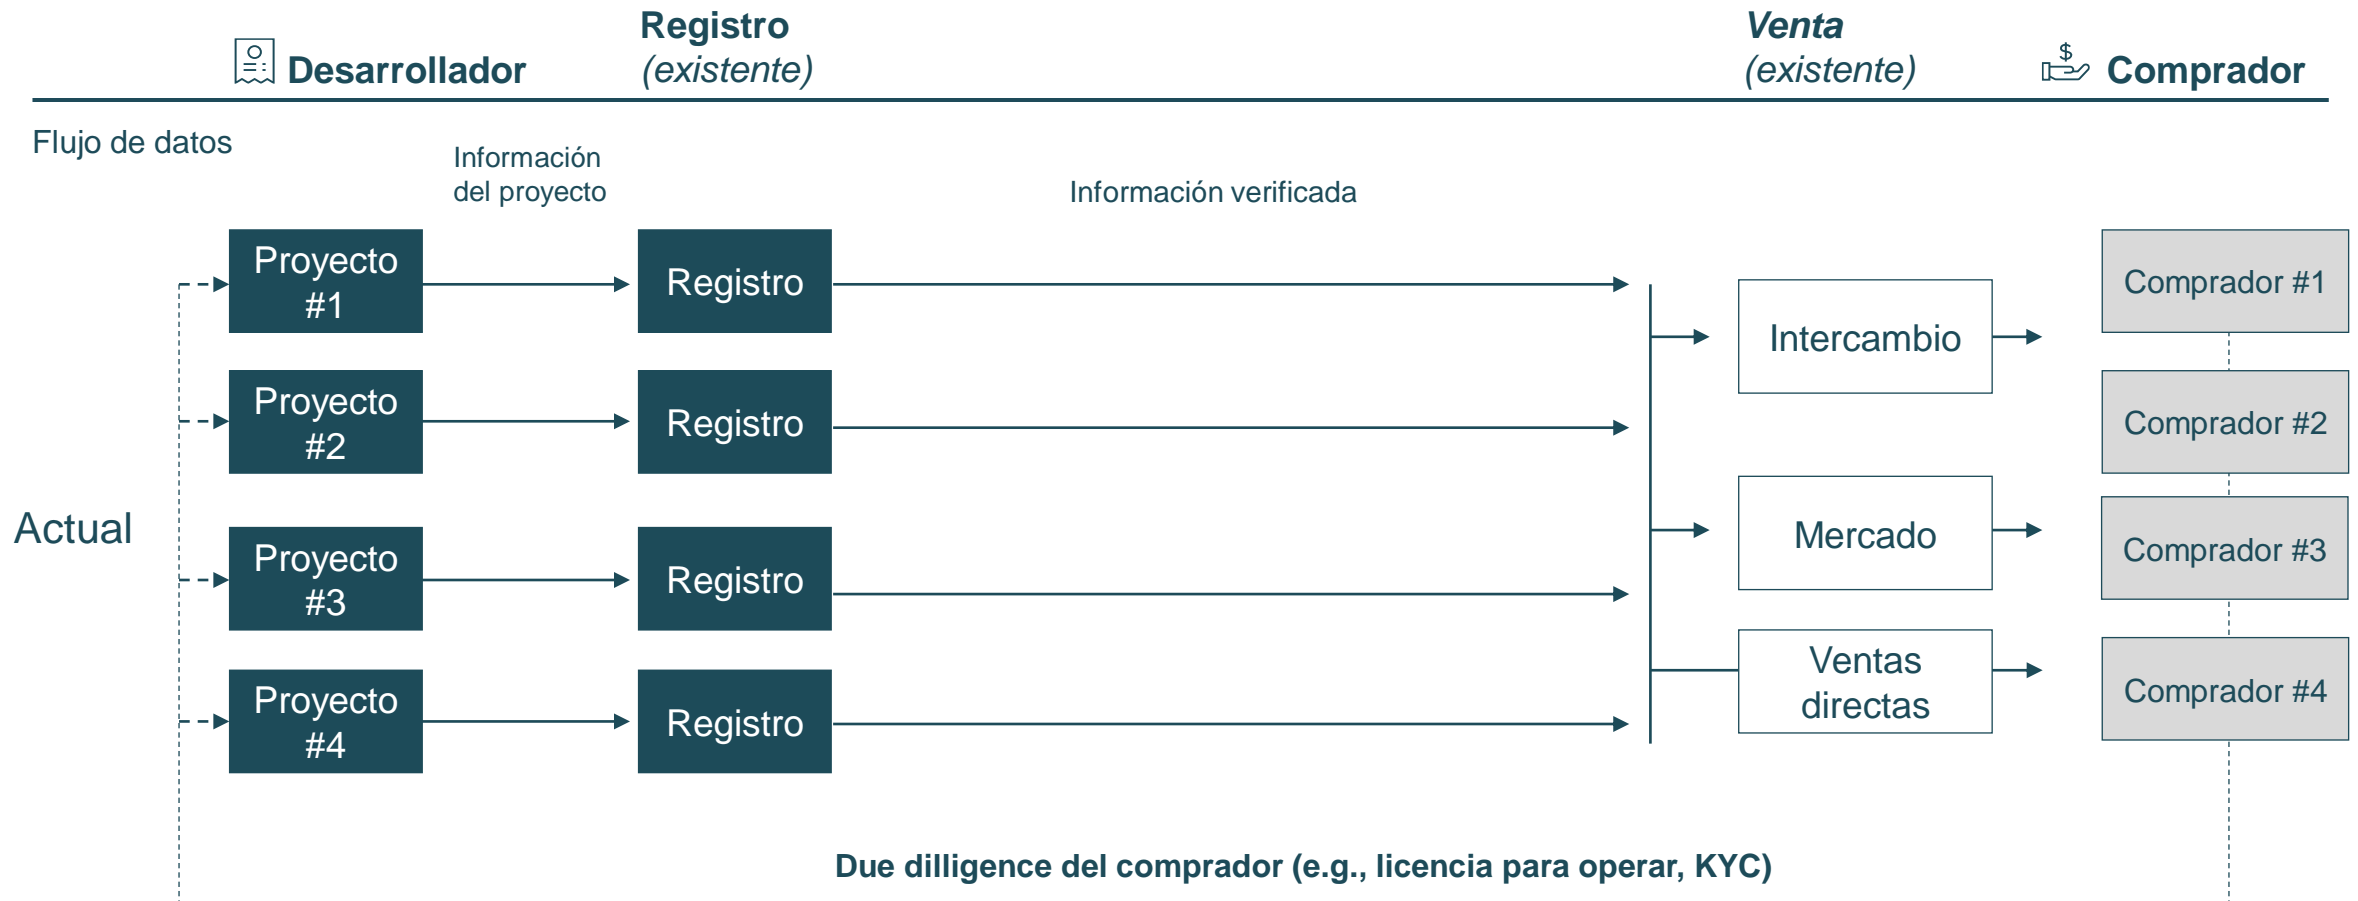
Desarrollador

Registro
(existente)

Venta
(existente)

$

Comprador

Flujo de datos

Información del proyecto

Información verificada

Actual

Proyecto #1

Registro

Proyecto #2

Registro

Proyecto #3

Registro

Proyecto #4

Registro

Intercambio

Mercado

Ventas directas

Comprador #1

Comprador #2

Comprador #3

Comprador #4

Due dilligence del comprador (e.g., licencia para operar, KYC)